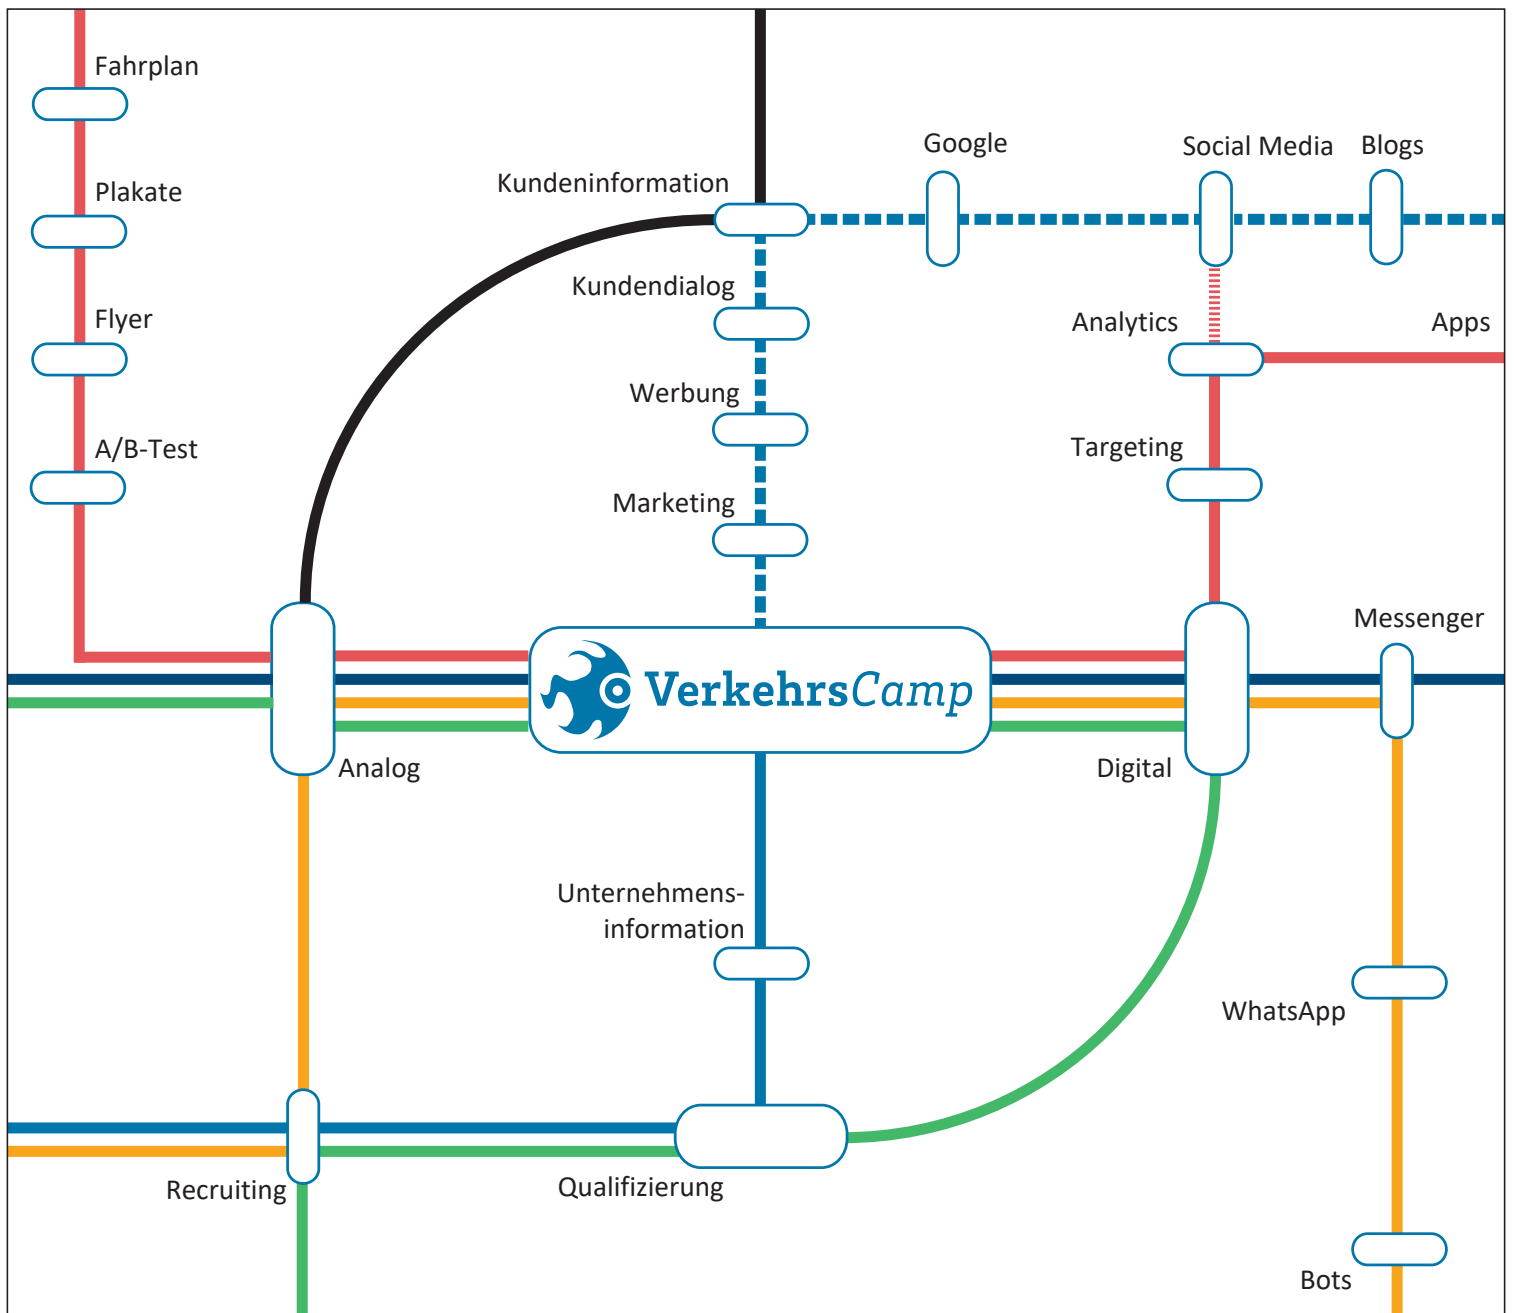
Fahrplan

Plakate

Flyer

A/B-Test

Kundeninformation

Google

Social Media

Blogs

Kundendialog

Analytics

Apps

Werbung

Targeting

Marketing

Messenger

VerkehrsCamp

Analog

Digital

Unternehmens-information

WhatsApp

Recruiting

Qualifizierung

Bots